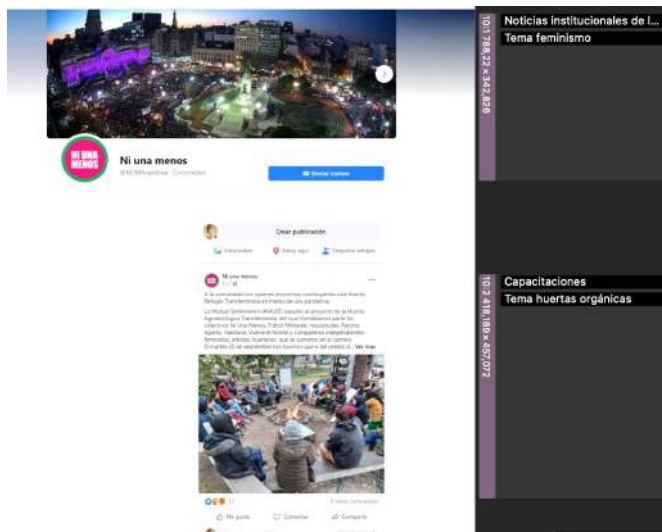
NI UNA MENOS

Ni una menos

@NiUnaMenos · Comunidad

Enviar correo

Crear publicación

Foto/video

Estoy aquí

Etiquetar amigos

Ni una menos

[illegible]

Me gusta

Comentar

Compartir

10:1 768,32 x 342,826

Noticias institucionales de l...

Tema feminismo

10:2 418,189 x 457,072

Capacitaciones

Tema huertas orgánicas